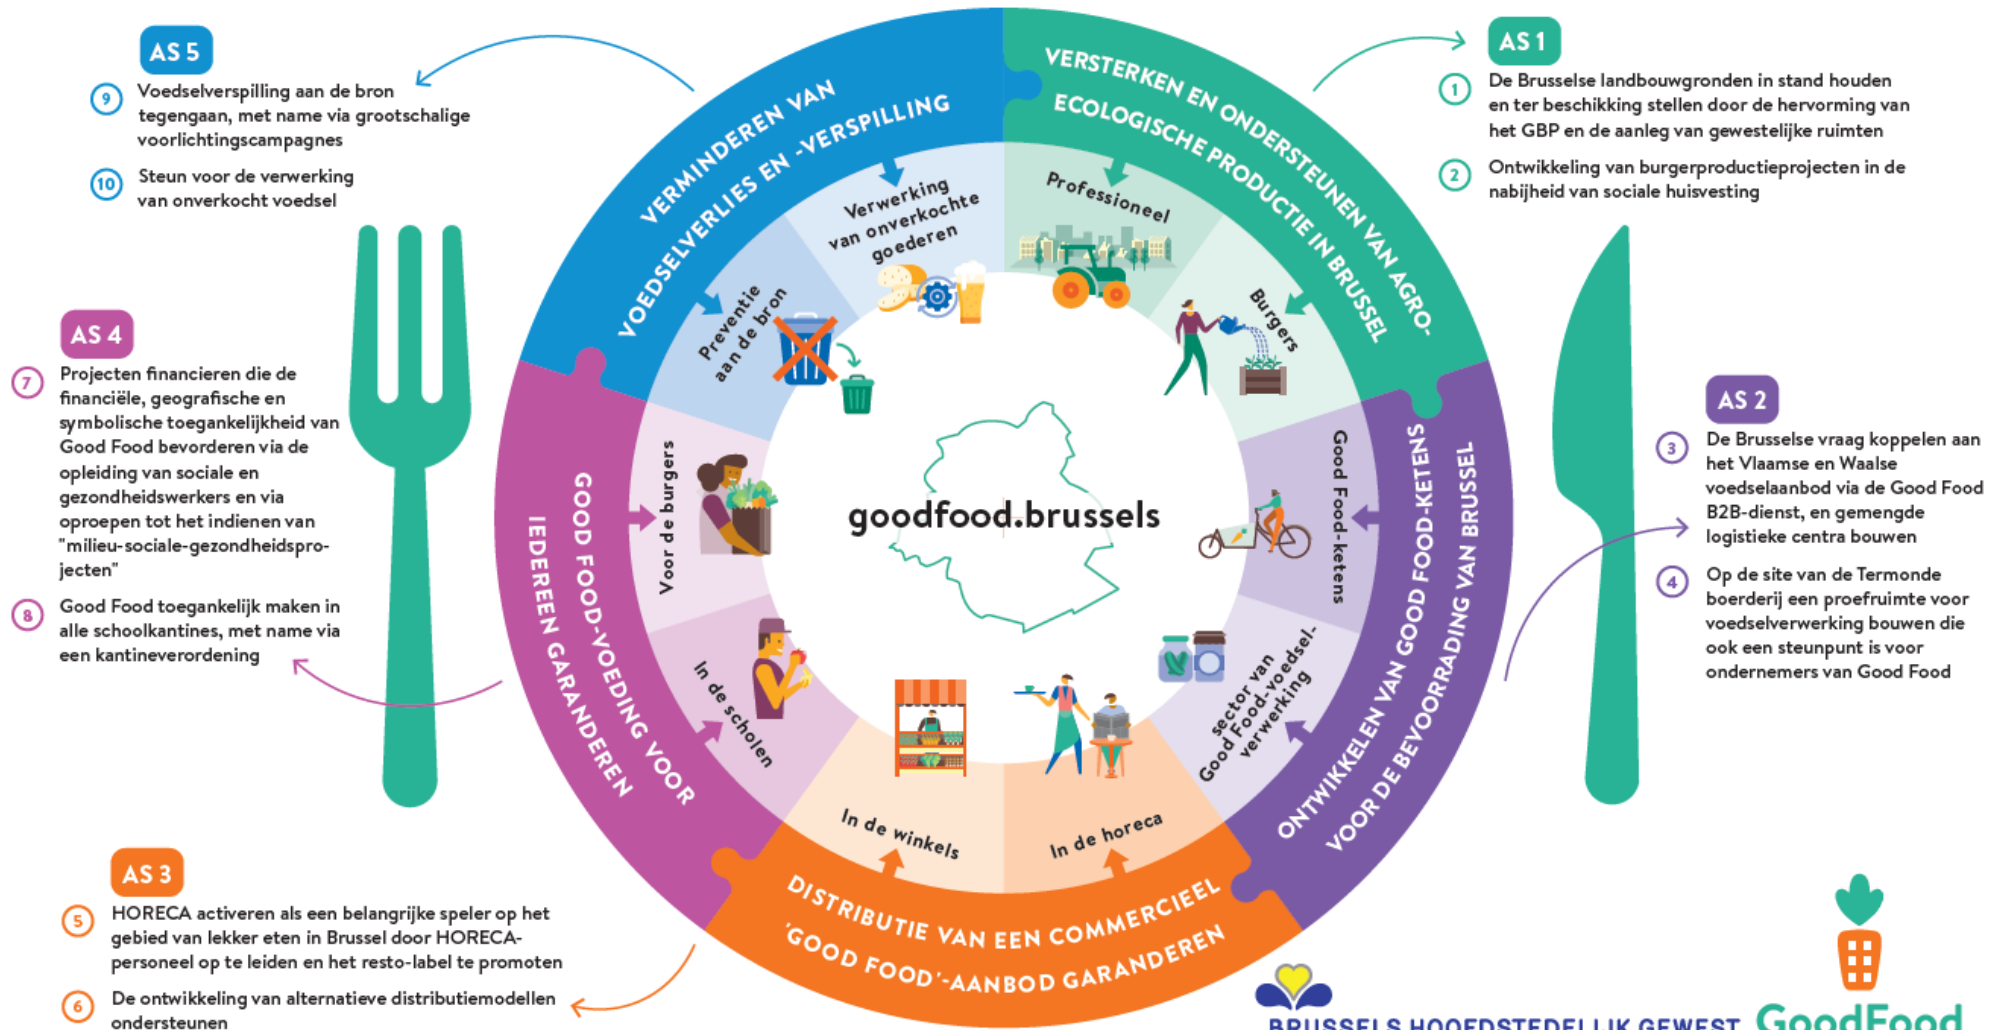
AS 5

9 Voedselverspilling aan de bron tegengaan, met name via grootschalige voorlichtingscampagnes

10 Steun voor de verwerking van onverkocht voedsel

AS 1

1 De Brusselse landbouwgronden in stand houden en ter beschikking stellen door de hervorming van het GBP en de aanleg van gewestelijke ruimten

2 Ontwikkeling van burgerproductieprojecten in de nabijheid van sociale huisvesting

AS 4

7 Projecten financieren die de financiële, geografische en symbolische toegankelijkheid van Good Food bevorderen via de opleiding van sociale en gezondheidswerkers en via oproepen tot het indienen van "milieu-sociale-gezondheidsprojecten"

8 Good Food toegankelijk maken in alle schoolkantines, met name via een kantineverordening

AS 2

3 De Brusselse vraag koppelen aan het Vlaamse en Waalse voedselaanbod via de Good Food B2B-dienst, en gemengde logistieke centra bouwen

4 Op de site van de Termonde boerderij een proefruimte voor voedselverwerking bouwen die ook een steunpunt is voor ondernemers van Good Food

AS 3

5 HORECA activeren als een belangrijke speler op het gebied van lekker eten in Brussel door HORECA-personeel op te leiden en het resto-label te promoten

6 De ontwikkeling van alternatieve distributiemodellen ondersteunen

VERMINDEREN VAN VOEDSELVERLIES EN -VERSPILLING

VERSTERKEN EN ONDERSTEUNEN VAN AGRO-ECOLOGISCHE PRODUCTIE IN BRUSSEL

ONTWIKKELEN VAN GOOD FOOD-KETENS VOOR DE BEVOORRADING VAN BRUSSEL

DISTRIBUTIE VAN EEN COMMERCIEEL 'GOOD FOOD'-AANBOD GARANDEREN

GOOD FOOD-VOEDING VOOR IEDEREEN GARANDEREN

Verwerking van onverkochte goederen

Preventie aan de bron

Professioneel

Burgers

Good Food-ketens

sector van Good Food-voedselverwerking

In de horeca

In de winkels

In de scholen

Voor de burgers

goodfood.brussels

BRUSSELS HOOFDSTEDELIJK GEWEST

GoodFood